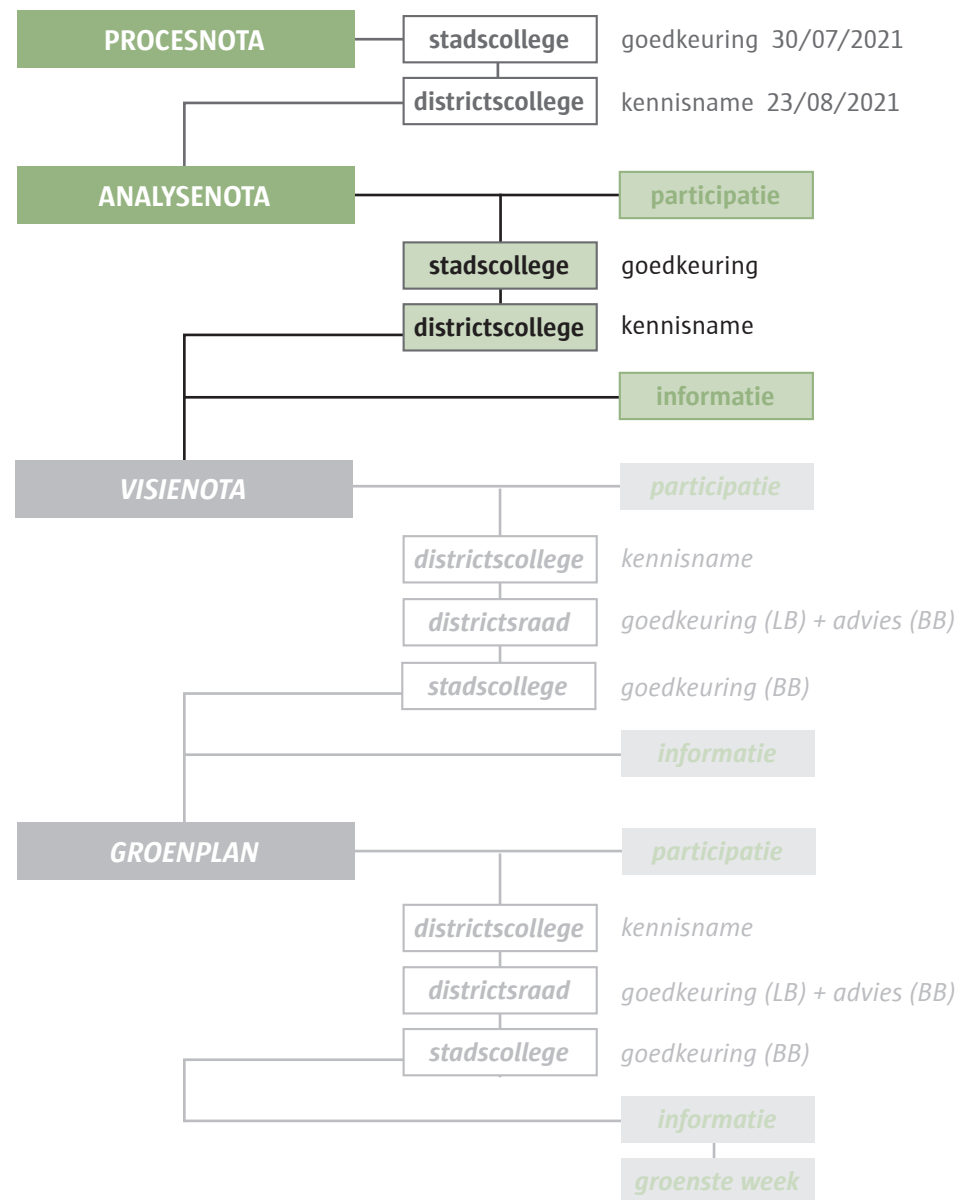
PROCESNOTA
stadscollege goedkeuring 30/07/2021
districtscollege kennisname 23/08/2021

ANALYSENOTA
participatie
stadscollege goedkeuring
districtscollege kennisname
informatie

VISIENOTA
participatie
districtscollege kennisname
districtsraad goedkeuring (LB) + advies (BB)
stadscollege goedkeuring (BB)
informatie

GROENPLAN
participatie
districtscollege kennisname
districtsraad goedkeuring (LB) + advies (BB)
stadscollege goedkeuring (BB)
informatie
groenste week